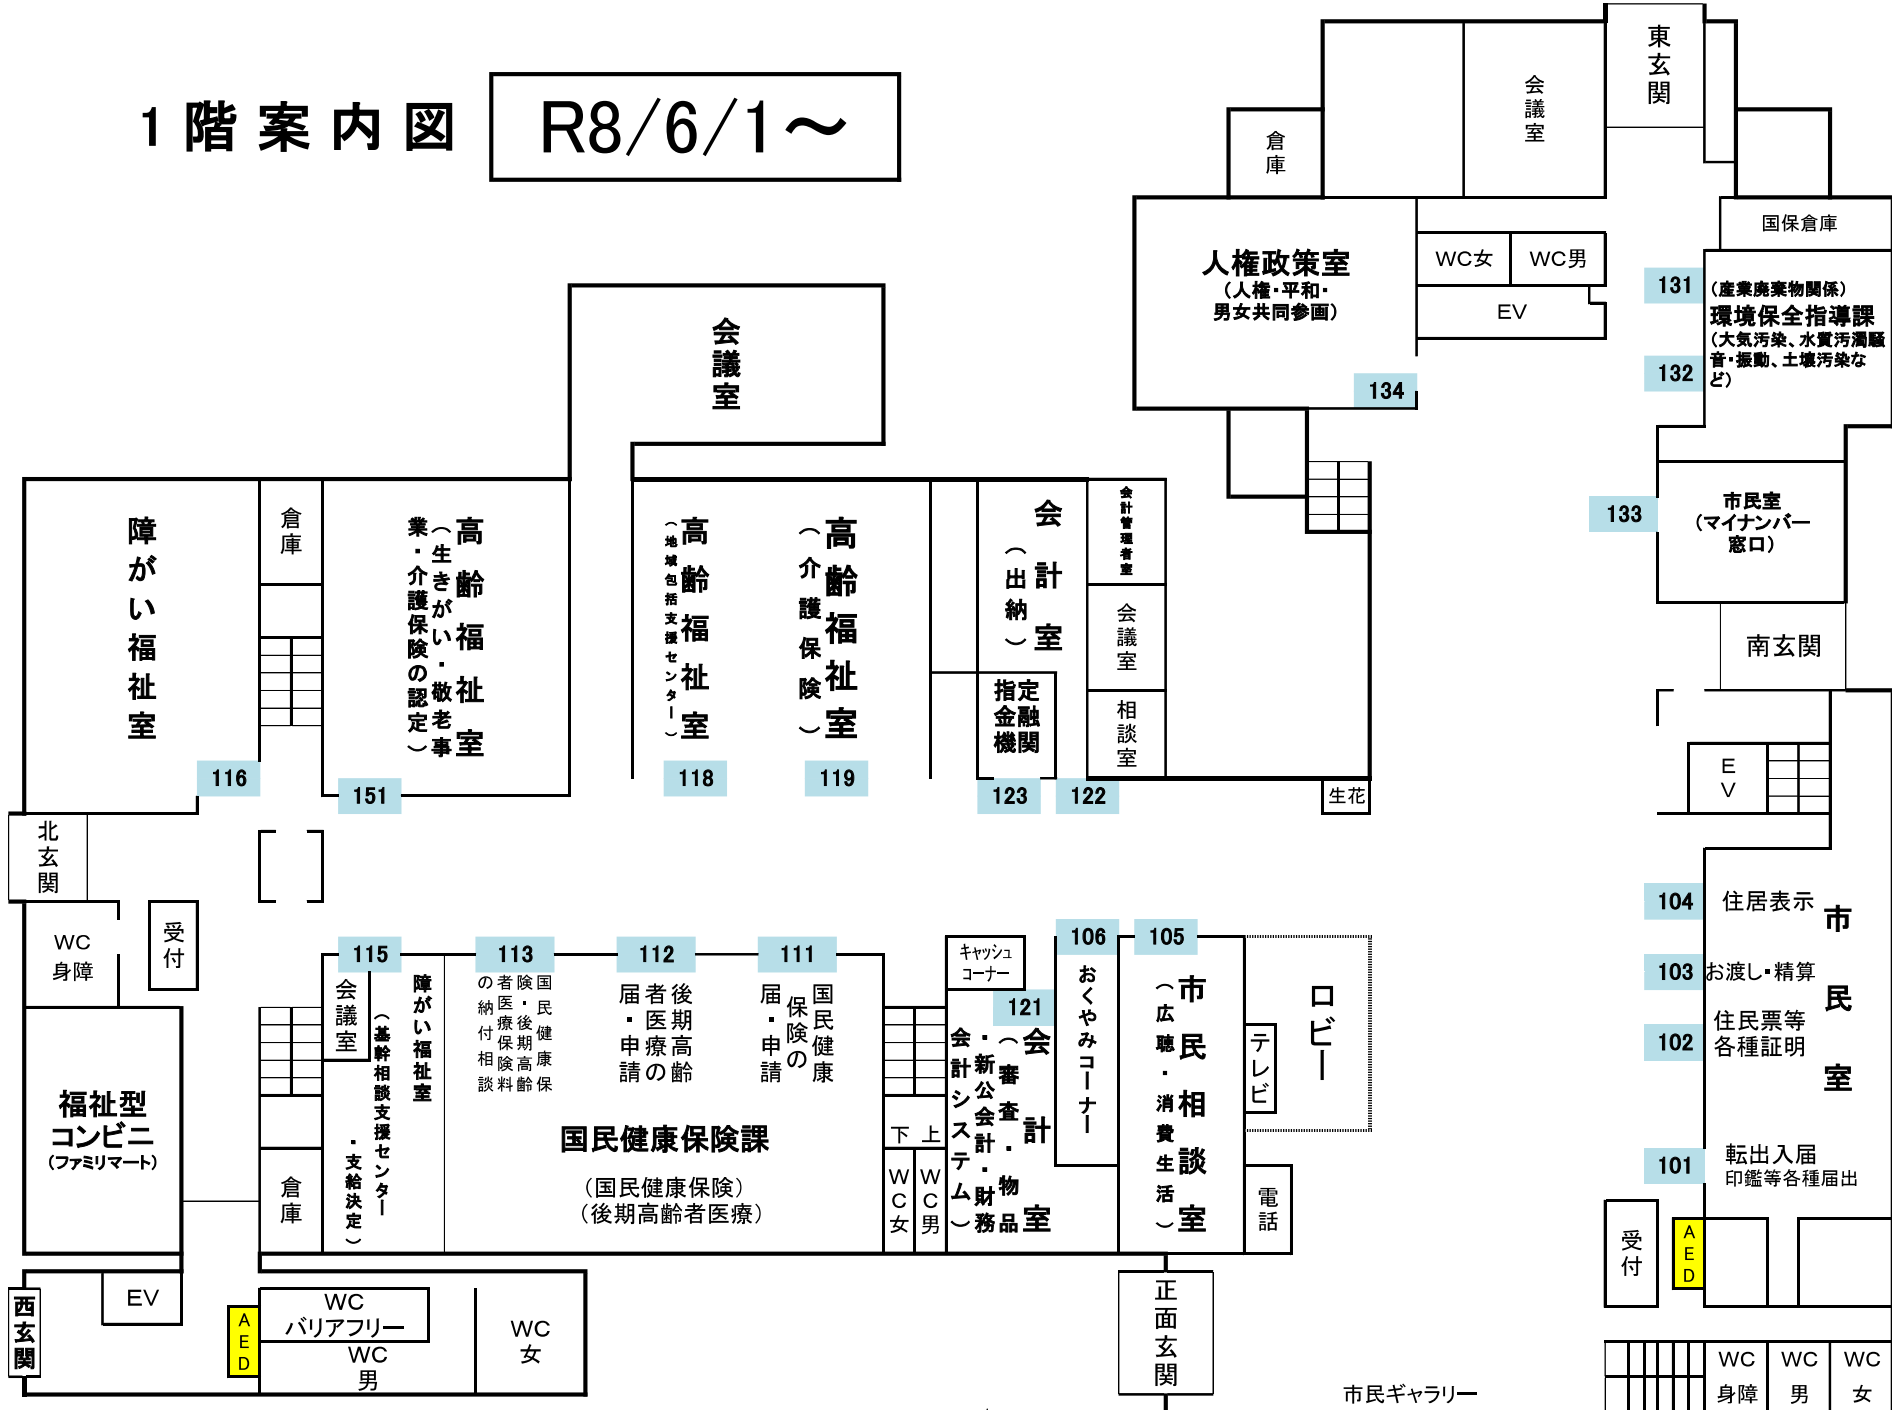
1階案内図

R8/6/1～

倉庫

会議室

東玄関

人権政策室
（人権・平和・男女共同参画）

134

WC女

WC男

EV

国保倉庫

131

132

（産業廃棄物関係）
環境保全指導課
（大気汚染、水質汚濁騒音・振動、土壌汚染など）

133

市民室
（マイナンバー窓口）

南玄関

E V

会議室

障がい福祉室

116

倉庫

高齢福祉室
（生きがい・敬老事業・介護保険の認定）

151

高齢福祉室
（地域包括支援センター）

118

高齢福祉室
（介護保険）

119

会計室
（出納）

会計管理者室

会議室

相談室

指定金融機関

123

122

生花

北玄関

受付

WC
身障

福祉型
コンビニ
（ファミリマート）

EV

西玄関

AED

WC
バリアフリー

WC
男

WC
女

115

会議室

障がい福祉室
（基幹相談支援センター・支給決定）

倉庫

113

国民健康保険・後期高齢者医療保険料の納付相談

112

後期高齢者医療の申請・届

111

国民健康保険の申請・届

国民健康保険課

（国民健康保険）
（後期高齢者医療）

下 上

WC女

WC男

キャッシュコーナー

121

会計室
（審査・新公会計システム・財務・物品）

106

おくやみコーナー

105

市民相談室
（広聴・消費生活）

テレビ

ロビー

電話

正面玄関

市民ギャラリー

104

住居表示

103

お渡し・精算

102

住民票等
各種証明

101

転出入届
印鑑等各種届出

市民室

受付

AED

WC
身障

WC
男

WC
女